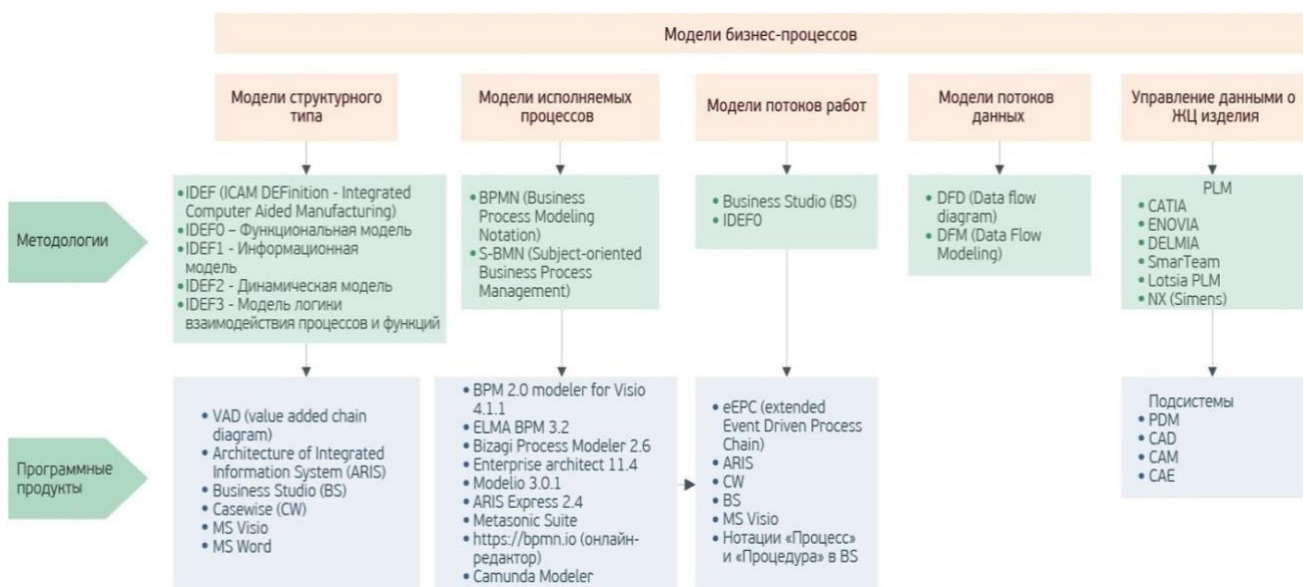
Модели бизнес-процессов

Модели структурного типа

Модели исполняемых процессов

Модели потоков работ

Модели потоков данных

Управление данными о ЖЦ изделия

Методологии

• IDEF (ICAM DEFinition - Integrated Computer Aided Manufacturing)
• IDEF0 – Функциональная модель
• IDEF1 - Информационная модель
• IDEF2 - Динамическая модель
• IDEF3 - Модель логини взаимодействия процессов и функций

• BPMN (Business Process Modeling Notation)
• S-BMN (Subject-oriented Business Process Management)

• Business Studio (BS)
• IDEF0

• DFD (Data flow diagram)
• DFM (Data Flow Modeling)

PLM
• CATIA
• ENOVIA
• DELMIA
• SmarTeam
• Lotsia PLM
• NX (Simens)

Программные продукты

• VAD (value added chain diagram)
• Architecture of Integrated Information System (ARIS)
• Business Studio (BS)
• Casewise (CW)
• MS Visio
• MS Word

• BPM 2.0 modeler for Visio 4.1.1
• ELMA BPM 3.2
• Bizagi Process Modeler 2.6
• Enterprise architect 11.4
• Modelio 3.0.1
• ARIS Express 2.4
• Metasonic Suite
• https://bpmn.io (онлайн-редактор)
• Camunda Modeler

• eEPC (extended Event Driven Process Chain)
• ARIS
• CW
• BS
• MS Visio
• Нотации «Процесс» и «Процедура» в BS

Подсистемы
• PDM
• CAD
• CAM
• CAE